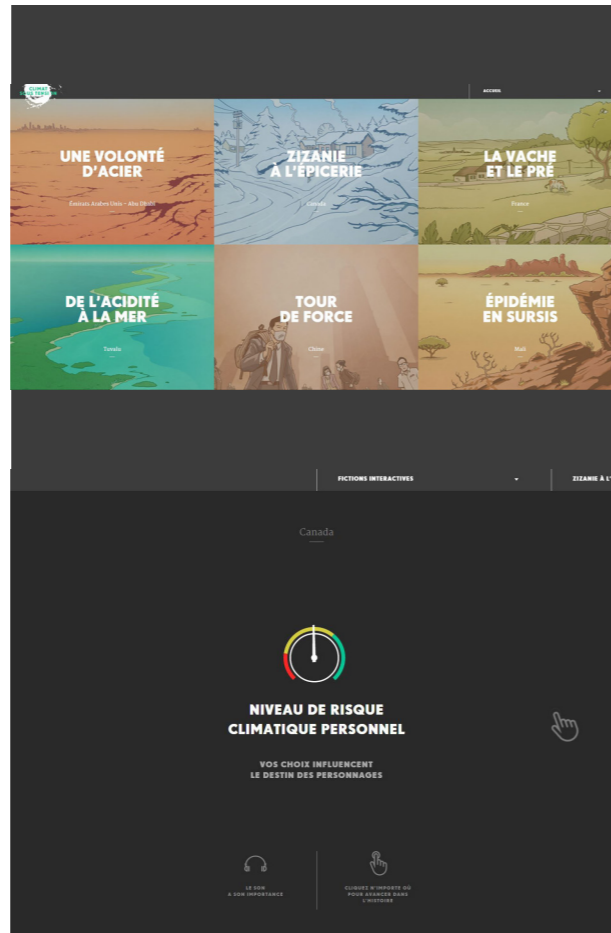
CLIMAT SOUS TENSION

ACCUEIL

UNE VOLONTÉ D'ACIER

Émirats Arabes Unis – Abu Dhabi

ZIZANIE À L'ÉPICERIE

Canada

LA VACHE ET LE PRÉ

France

DE L'ACIDITÉ À LA MER

Tuvalu

TOUR DE FORCE

Chine

ÉPIDÉMIE EN SURSIS

Mali

FICTIONS INTERACTIVES

ZIZANIE À L'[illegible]

Canada

NIVEAU DE RISQUE CLIMATIQUE PERSONNEL

VOS CHOIX INFLUENCENT LE DESTIN DES PERSONNAGES

LE SON A SON IMPORTANCE

CLIQUEZ N'IMPORTE OÙ POUR AVANCER DANS L'HISTOIRE